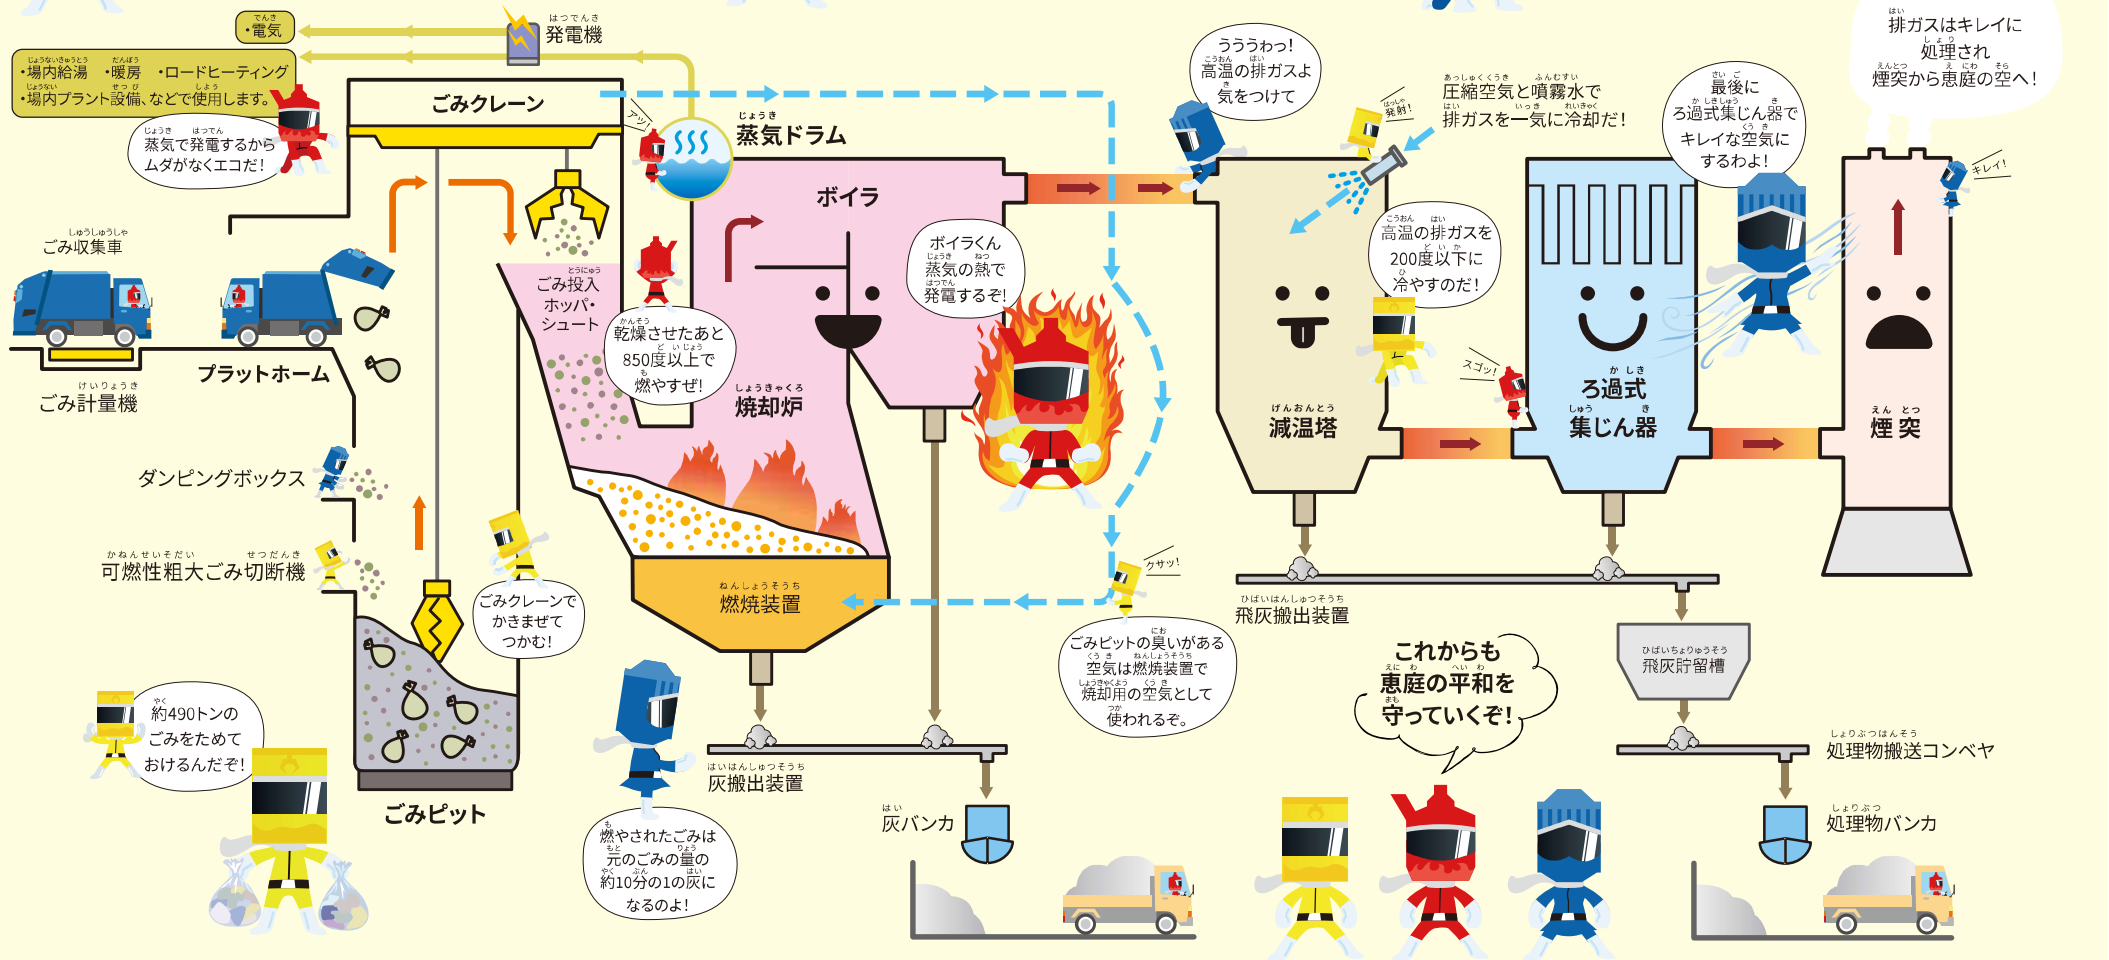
・電気

発電機

・場内給湯　・暖房　・ロードヒーティング
・場内プラント設備、などで使用します。

蒸気で発電するからムダがなくエコだ！

ごみクレーン

アツ！

蒸気ドラム

ボイラ

ううううわっ！高温の排ガスよ気をつけて

発射！

圧縮空気と噴霧水で排ガスを一気に冷却だ！

最後にろ過式集じん器でキレイな空気にするわよ！

排ガスはキレイに処理され煙突から恵庭の空へ！

キレイ！

ごみ収集車

ごみ投入ホッパ・シュート

乾燥させたあと850度以上で燃やすぜ！

ボイラくん蒸気の熱で発電するぞ！

高温の排ガスを200度以下に冷やすのだ！

プラットホーム

ごみ計量機

焼却炉

減温塔

スゴッ！

ろ過式集じん器

煙突

ダンピングボックス

可燃性粗大ごみ切断機

ごみクレーンでかきまぜてつかむ！

燃焼装置

クサッ！

飛灰搬出装置

飛灰貯留槽

約490トンのごみをためておけるんだぞ！

ごみピット

ごみピットの臭いがある空気は燃焼装置で焼却用の空気として使われるぞ。

これからも恵庭の平和を守っていくぞ！

灰搬出装置

処理物搬送コンベヤ

灰バンカ

処理物バンカ

燃やされたごみは元のごみの量の約10分の1の灰になるのよ！